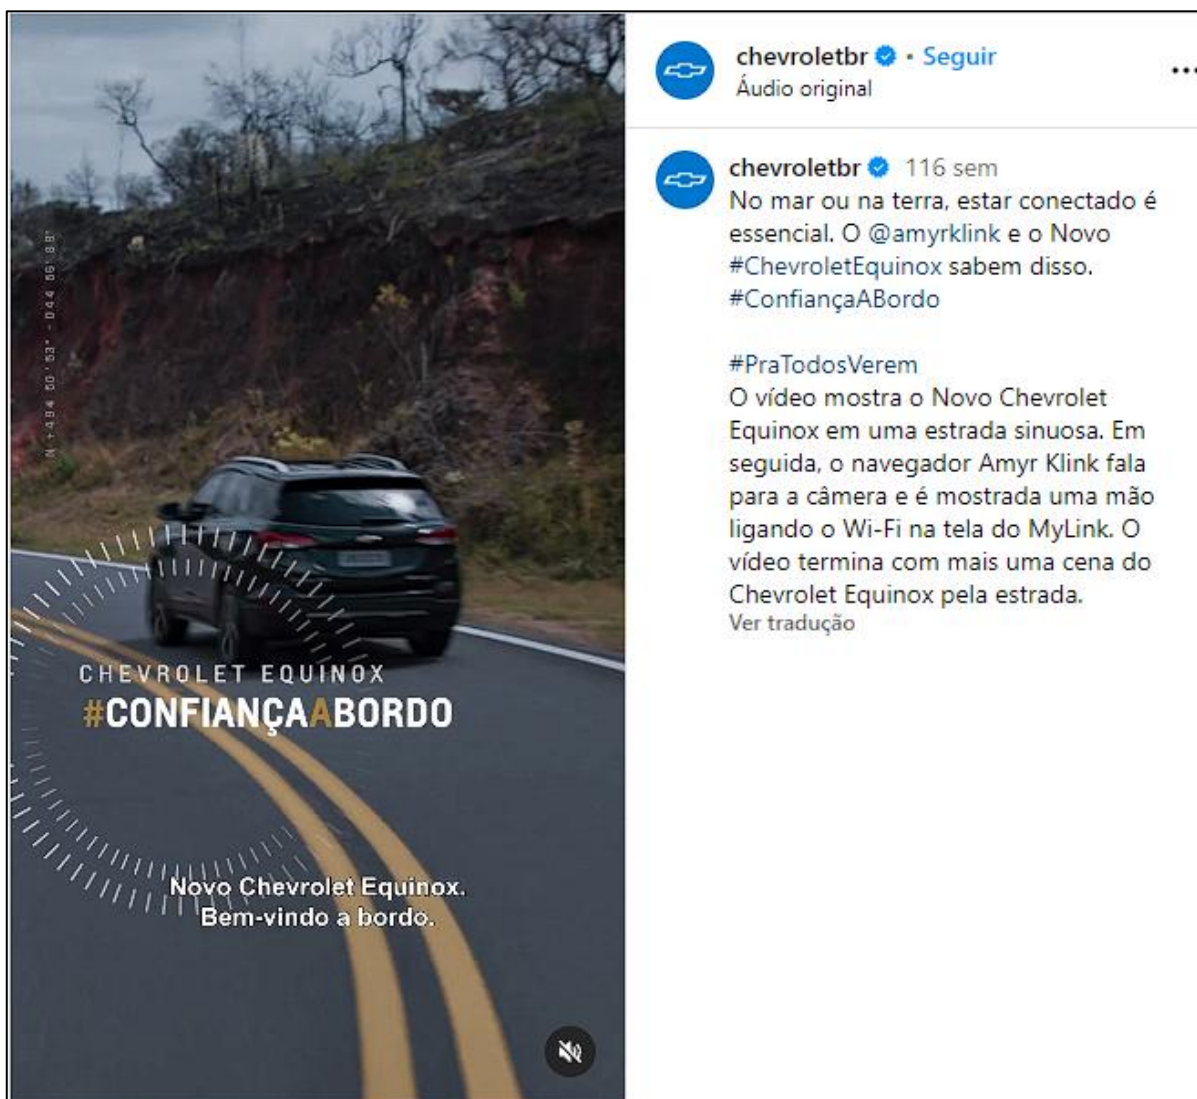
N +494 50' 53" - 044 56' 38"

CHEVROLET EQUINOX
#CONFIANÇAABORDO

Novo Chevrolet Equinox.
Bem-vindo a bordo.

chevroletbr • Seguir
Áudio original

...

chevroletbr 116 sem
No mar ou na terra, estar conectado é essencial. O @amyrklink e o Novo #ChevroletEquinox sabem disso. #ConfiançaABordo

#PraTodosVerem
O vídeo mostra o Novo Chevrolet Equinox em uma estrada sinuosa. Em seguida, o navegador Amyr Klink fala para a câmera e é mostrada uma mão ligando o Wi-Fi na tela do MyLink. O vídeo termina com mais uma cena do Chevrolet Equinox pela estrada.
Ver tradução